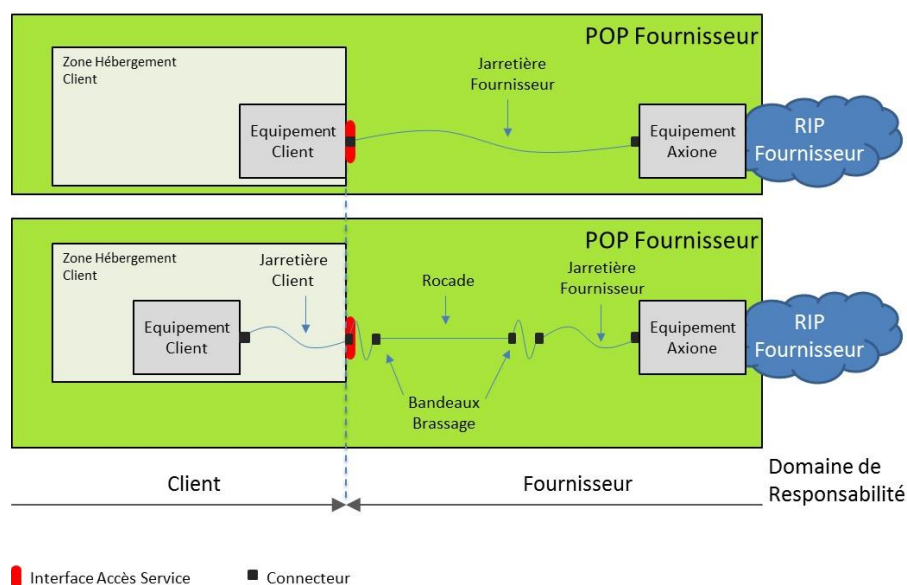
POP Fournisseur

Zone Hébergement Client

Jarretière Fournisseur

Equipement Client

Equipement Axione

RIP Fournisseur

POP Fournisseur

Zone Hébergement Client

Jarretière Client

Rocade

Jarretière Fournisseur

Equipement Client

Equipement Axione

RIP Fournisseur

Bandeaux Brassage

Client

Fournisseur

Domaine de Responsabilité

Interface Accès Service

Connecteur